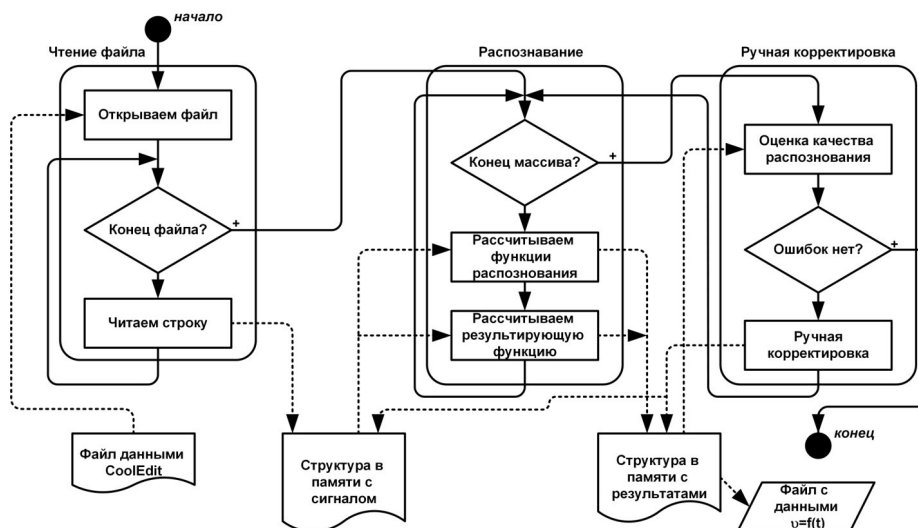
начало

Чтение файла

Открываем файл

Конец файла?

+

Читаем строку

Распознавание

Конец массива?

+

Рассчитываем функции распознования

Рассчитываем результирующую функцию

Ручная корректировка

Оценка качества распознования

Ошибок нет?

+

Ручная корректировка

конец

Файл данными CoolEdit

Структура в памяти с сигналом

Структура в памяти с результатами

Файл с данными $\upsilon$=f(t)